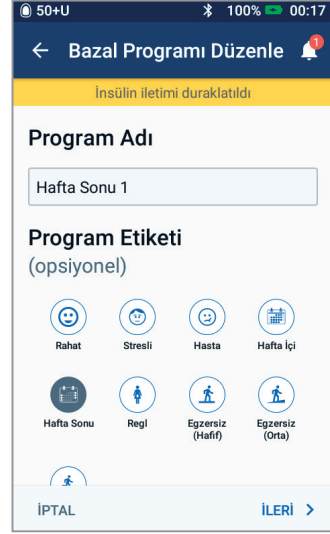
50+U 100% 00:17

← Bazal Programı Düzenle 1

İnsülin iletimi duraklatıldı

Program Adı

Hafta Sonu 1

Program Etiketi
(opsiyonel)

Rahat
Stresli
Hasta
Hafta İçi

Hafta Sonu
Regl
Egzersiz (Hafif)
Egzersiz (Orta)

İPTAL
İLERİ >